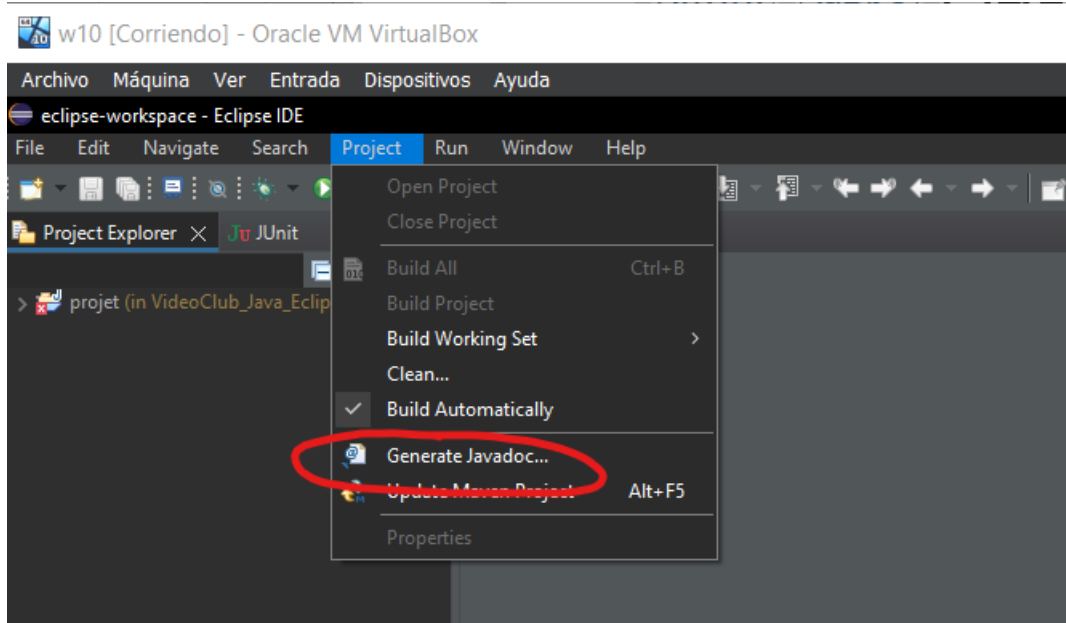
w10 [Corriendo] - Oracle VM VirtualBox

Archivo Máquina Ver Entrada Dispositivos Ayuda

eclipse-workspace - Eclipse IDE

File Edit Navigate Search Project Run Window Help

Project Explorer JUnit

projet (in VideoClub_Java_Eclip

Open Project
Close Project
Build All Ctrl+B
Build Project
Build Working Set
Clean...
Build Automatically
Generate Javadoc...
Update Maven Project Alt+F5
Properties